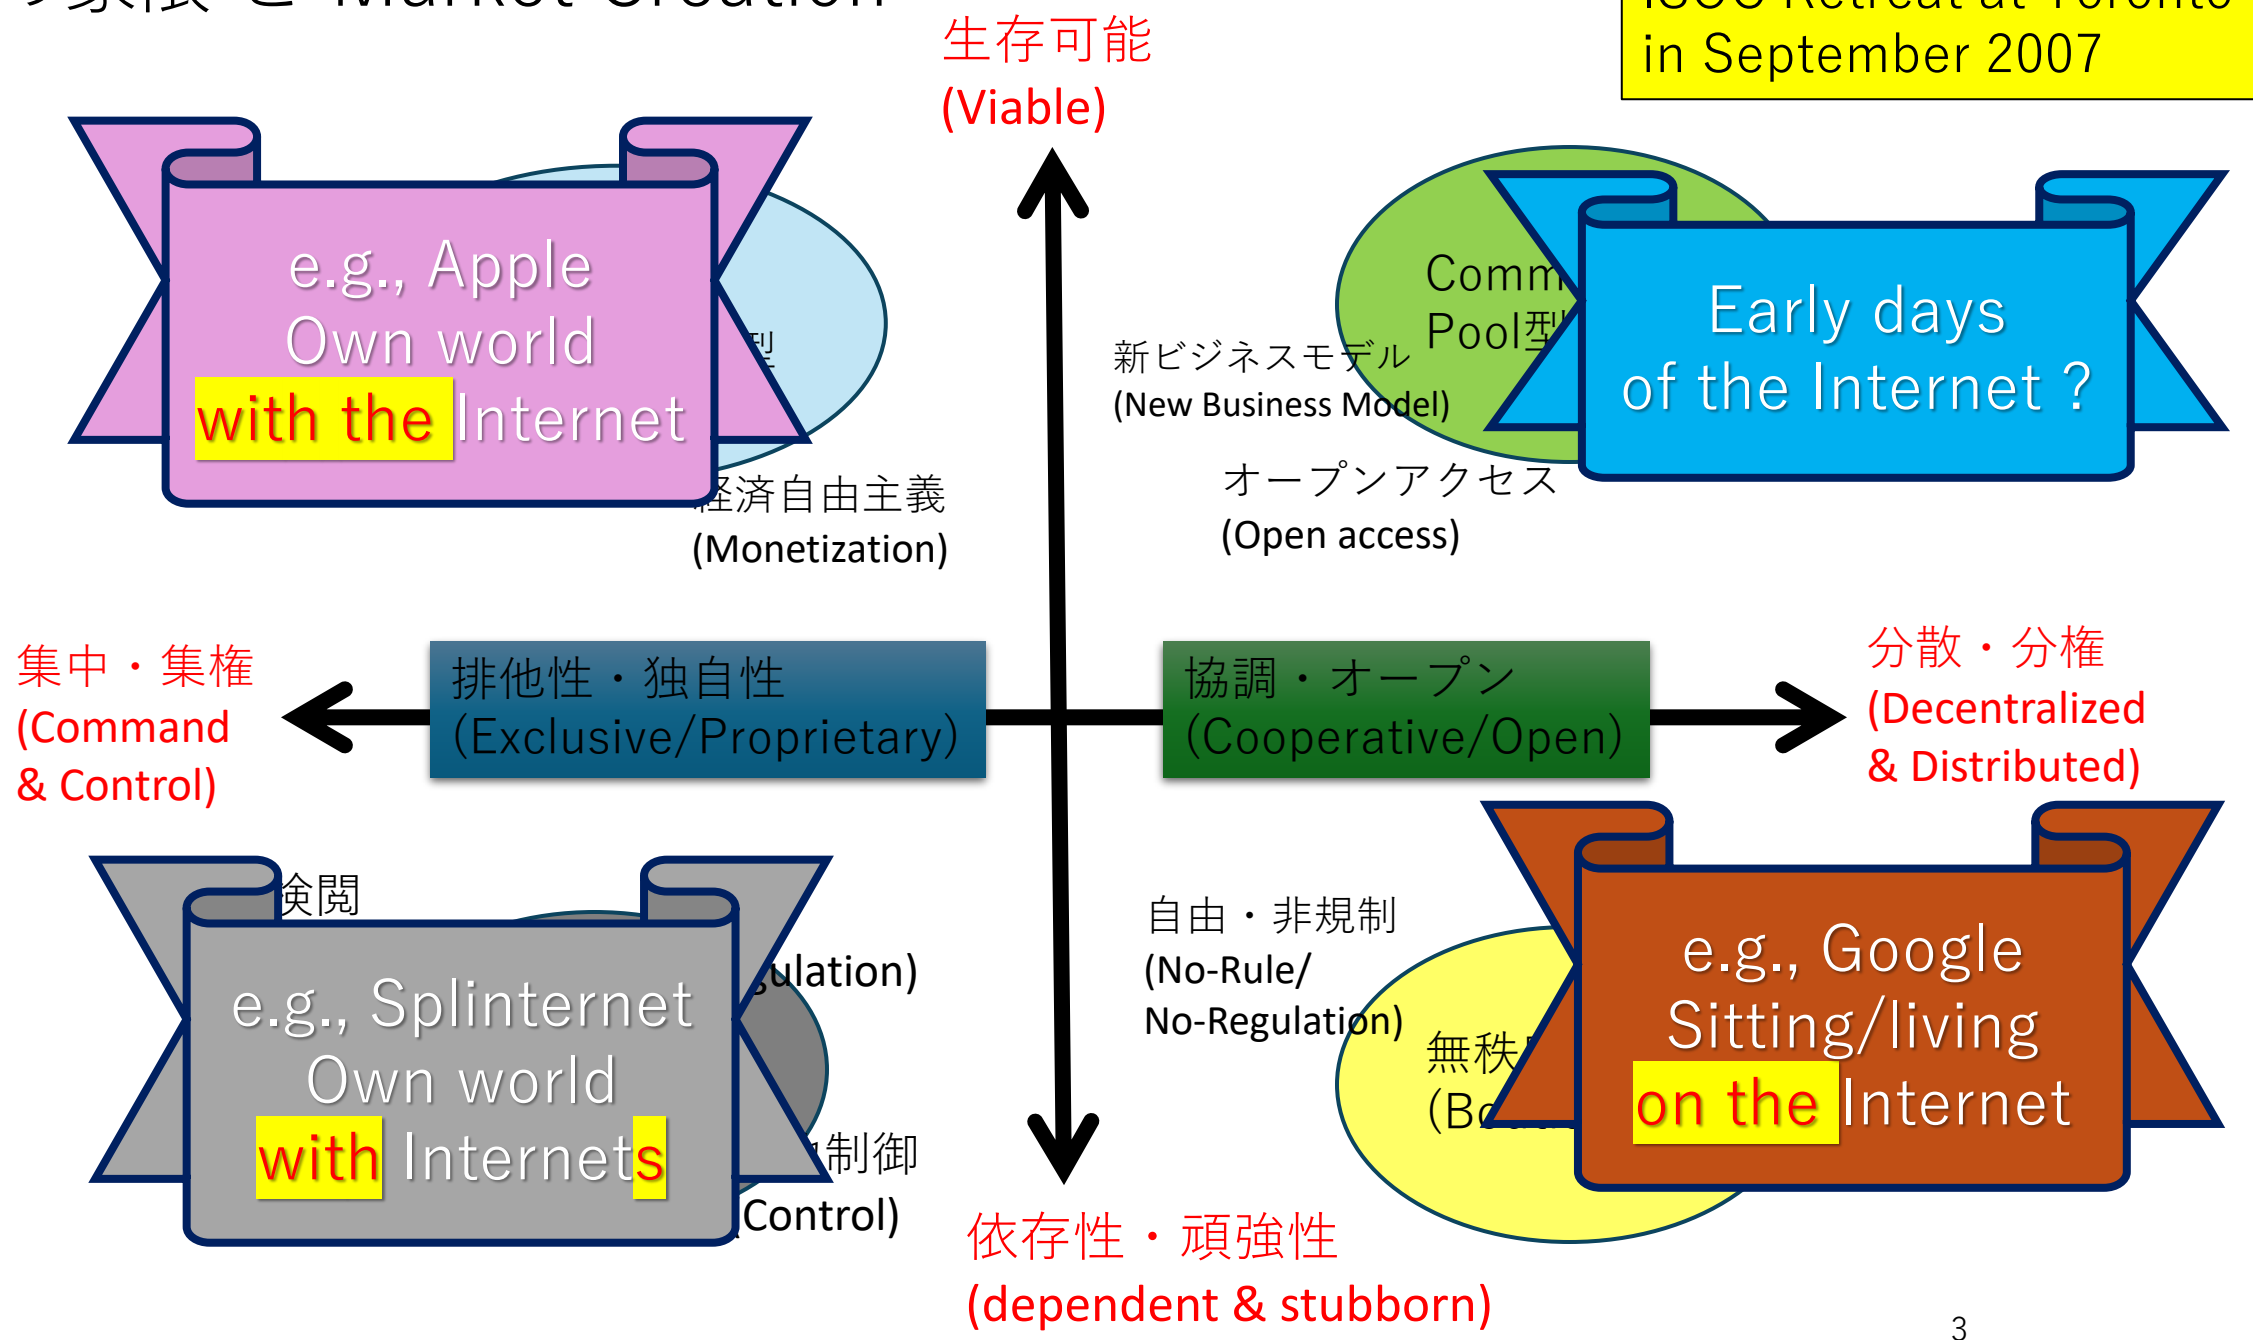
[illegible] Market Creation

生存可能
(Viable)

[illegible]
in September 2007

e.g., Apple
Own world
with the Internet

型

経済自由主義
(Monetization)

新ビジネスモデル
(New Business Model)

Comm
Pool型

Early days
of the Internet ?

オープンアクセス
(Open access)

集中・集権
(Command
& Control)

排他性・独自性
(Exclusive/Proprietary)

協調・オープン
(Cooperative/Open)

分散・分権
(Decentralized
& Distributed)

検閲

ulation)

e.g., Splinternet
Own world
with Internets

制御
Control)

自由・非規制
(No-Rule/
No-Regulation)

無秩
(Bo

e.g., Google
Sitting/living
on the Internet

依存性・頑強性
(dependent & stubborn)

3